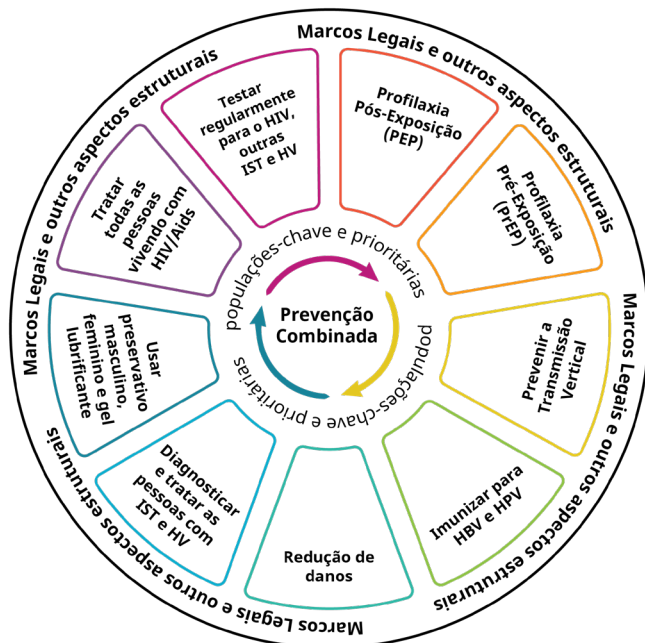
Marcos Legais e outros aspectos estruturais

Marcos Legais e outros aspectos estruturais

Marcos Legais e outros aspectos estruturais

Marcos Legais e outros aspectos estruturais

Testar regularmente para o HIV, outras IST e HV

Profilaxia Pós-Exposição (PEP)

Profilaxia Pré-Exposição (PrEP)

Prevenir a Transmissão Vertical

Imunizar para HBV e HPV

Redução de danos

Diagnosticar e tratar as pessoas com IST e HV

Usar preservativo masculino, feminino e gel lubrificante

Tratar todas as pessoas vivendo com HIV/Aids

populações-chave e prioritárias

Prevenção Combinada

populações-chave e prioritárias

populações-chave e prioritárias